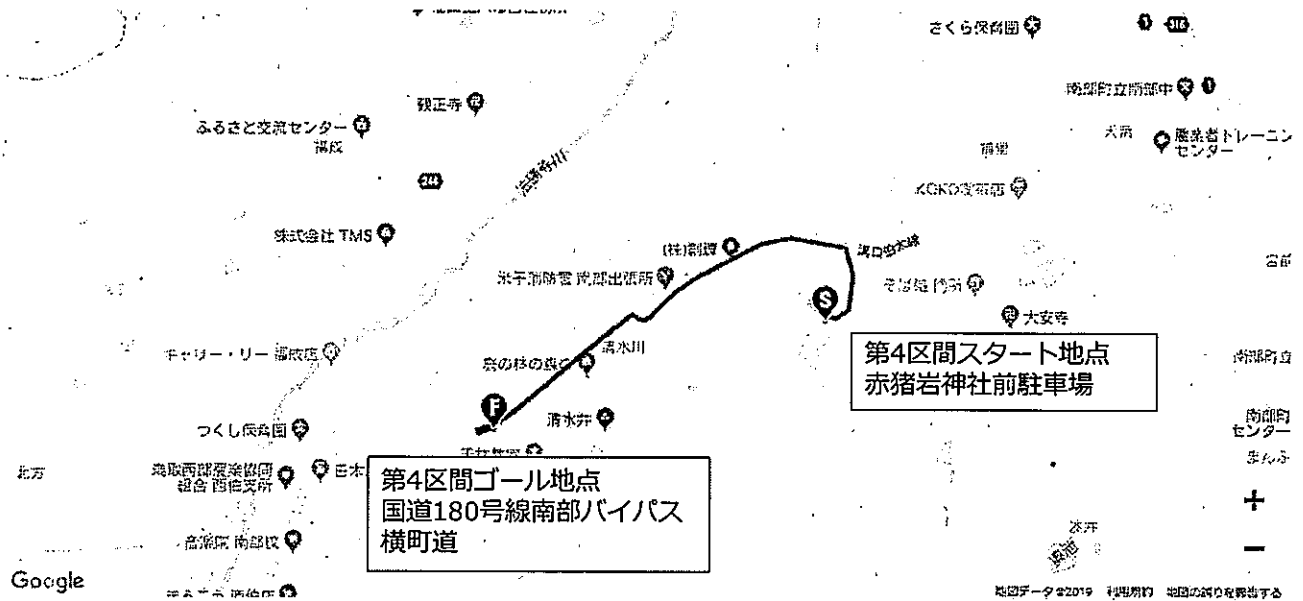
さくら保育園

南部町立南部中

観正寺

ふるさと交流センター

福成

犬挟

農業者トレーニングセンター

KOKO安来店

株式会社 TMS

(株)創鋼

河口線

米子消防署 南部出張所

S

大安寺

第4区間スタート地点
赤猪岩神社前駐車場

チャリー・リー 部成店

清水川

森の杉の森

清水井

F

つくし保育園

北方

鳥取西部農業協同組合 西伯支所

第4区間ゴール地点
国道180号線南部バイパス
横町道

南部町立

南部町センター

+

−

Google

地図データ ©2019 利用規約 地図の誤りを報告する